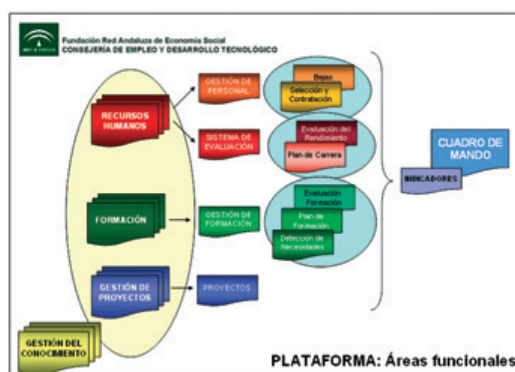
Fundación Red Andaluza de Economía Social
CONSEJERÍA DE EMPLEO Y DESARROLLO TECNOLÓGICO

RECURSOS HUMANOS

GESTIÓN DE PERSONAL

Bajas

Selección y Contratación

SISTEMA DE EVALUACIÓN

Evaluación del Rendimiento

Plan de Carrera

FORMACIÓN

GESTIÓN DE FORMACIÓN

Evaluación Formación

Plan de Formación

Detección de Necesidades

GESTIÓN DE PROYECTOS

PROYECTOS

INDICADORES

CUADRO DE MANDO

GESTIÓN DEL CONOCIMIENTO

PLATAFORMA: Áreas funcionales